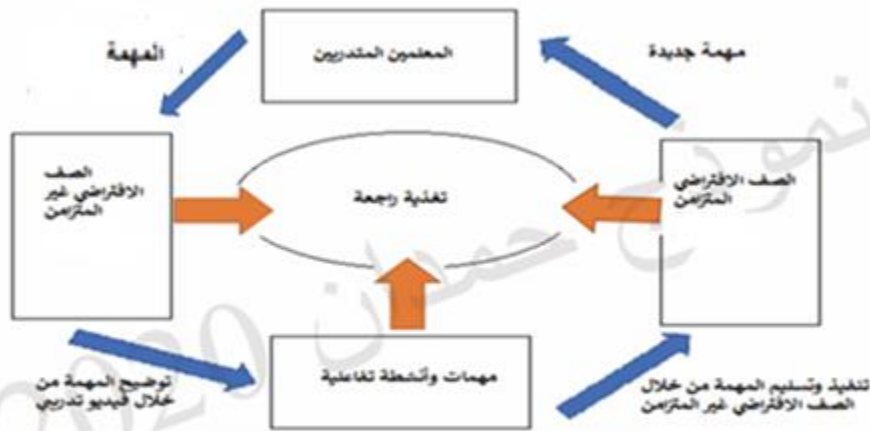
المهمة

المعلمين المتدربين

مهمة جديدة

الصف الافتراضي غير المتزامن

تغذية راجعة

الصف الافتراضي غير المتزامن

توضيح المهمة من خلال فيديو تدريبي

مهمات وأنشطة تفاعلية

تنفيذ وتسليم المهمة من خلال الصف الافتراضي غير المتزامن

نموذج حمدان 2020